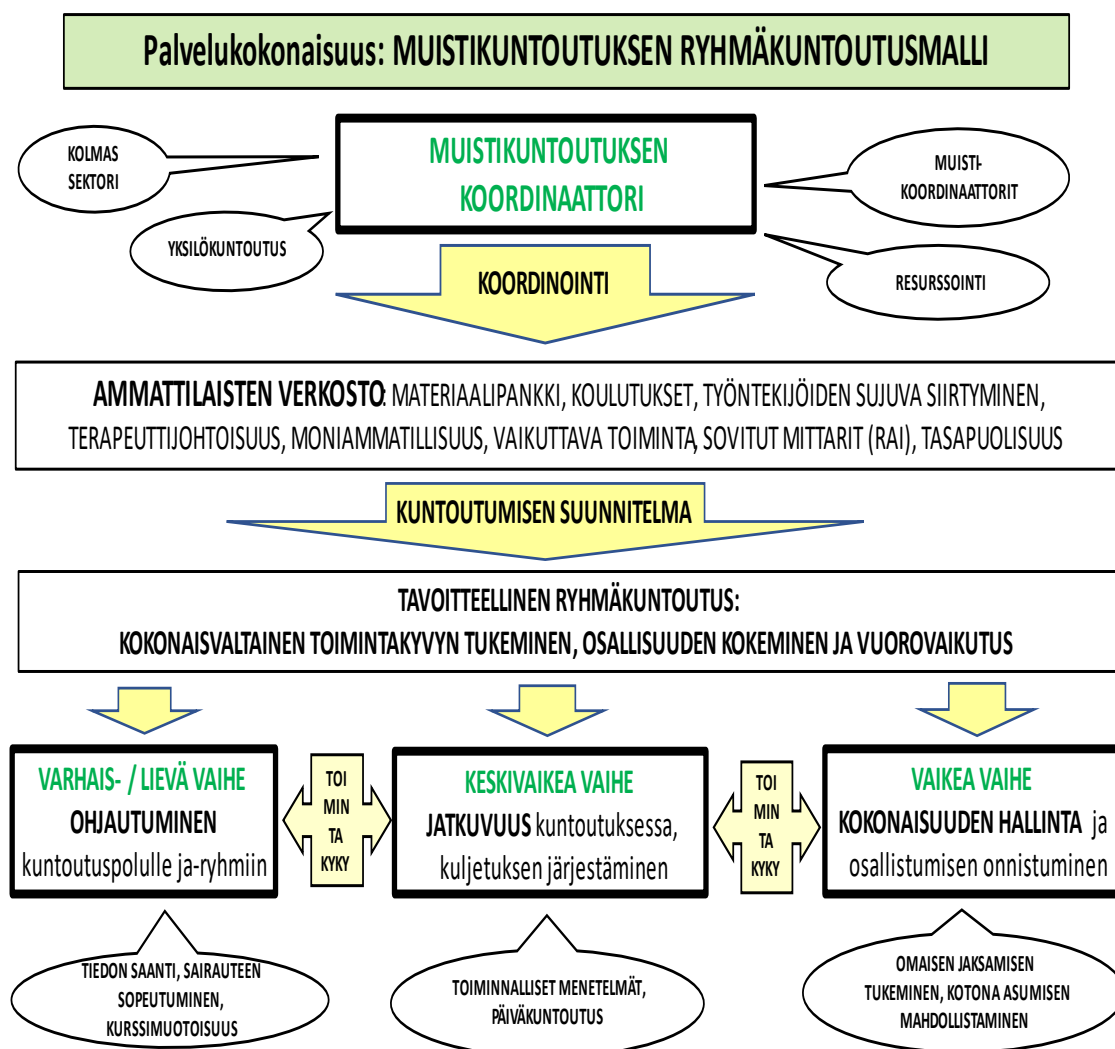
Palvelukokonaisuus: MUISTIKUNTOUTUKSEN RYHMÄKUNTOUTUSMALLI

KOLMAS SEKTORI

MUISTIKUNTOUTUKSEN KOORDINAATTORI

MUISTI-KOORDINAATTORIT

YKSILÖKUNTOUTUS

KOORDINOINTI

RESURSSOINTI

AMMATTILAISTEN VERKOSTO: MATERIAALIPANKKI, KOULUTUKSET, TYÖNTEKIJÖIDEN SUJUVA SIIRTYMINEN, TERAPEUTTIJOHTOISUUS, MONIAMMATILLISUUS, VAIKUTTAVA TOIMINTA, SOVITUT MITTARIT (RAI), TASAPUOLISUUS

KUNTOUTUMISEN SUUNNITELMA

TAVOITTEELLINEN RYHMÄKUNTOUTUS:
KOKONAISVALTAINEN TOIMINTAKYVYN TUKEMINEN, OSALLISUUDEN KOKEMINEN JA VUOROVAIKUTUS

VARHAIS- / LIEVÄ VAIHE
OHJAUTUMINEN
kuntoutuspolulle ja-ryhmiin

TOI
MIN
TA
KYKY

KESKIVAIKEA VAIHE
JATKUVUUS kuntoutuksessa, kuljetuksen järjestäminen

TOI
MIN
TA
KYKY

VAIKEA VAIHE
KOKONAISUUDEN HALLINTA ja osallistumisen onnistuminen

TIEDON SAANTI, SAIRAUTEEN SOPEUTUMINEN, KURSSIMUOTOISUUS

TOIMINNALLISET MENETELMÄT, PÄIVÄKUNTOUTUS

OMAISEN JAKSAMISEN TUKEMINEN, KOTONA ASUMISEN MAHDOLLISTAMINEN